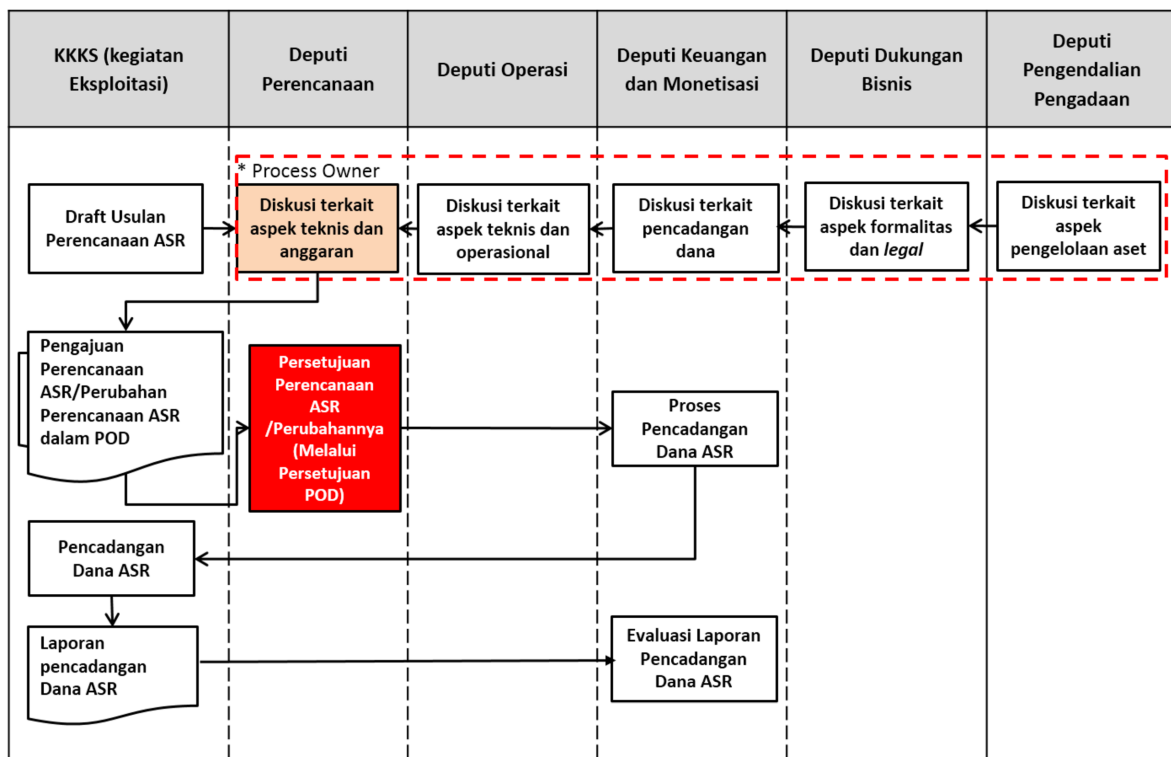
| KKKS (kegiatan Eksploitasi) | Deputi Perencanaan | Deputi Operasi | Deputi Keuangan dan Monetisasi | Deputi Dukungan Bisnis | Deputi Pengendalian Pengadaan |
|---|---|---|---|---|---|

* Process Owner

Draft Usulan Perencanaan ASR

Diskusi terkait aspek teknis dan anggaran

Diskusi terkait aspek teknis dan operasional

Diskusi terkait pencadangan dana

Diskusi terkait aspek formalitas dan *legal*

Diskusi terkait aspek pengelolaan aset

Pengajuan Perencanaan ASR/Perubahan Perencanaan ASR dalam POD

Persetujuan Perencanaan ASR /Perubahannya (Melalui Persetujuan POD)

Proses Pencadangan Dana ASR

Pencadangan Dana ASR

Laporan pencadangan Dana ASR

Evaluasi Laporan Pencadangan Dana ASR